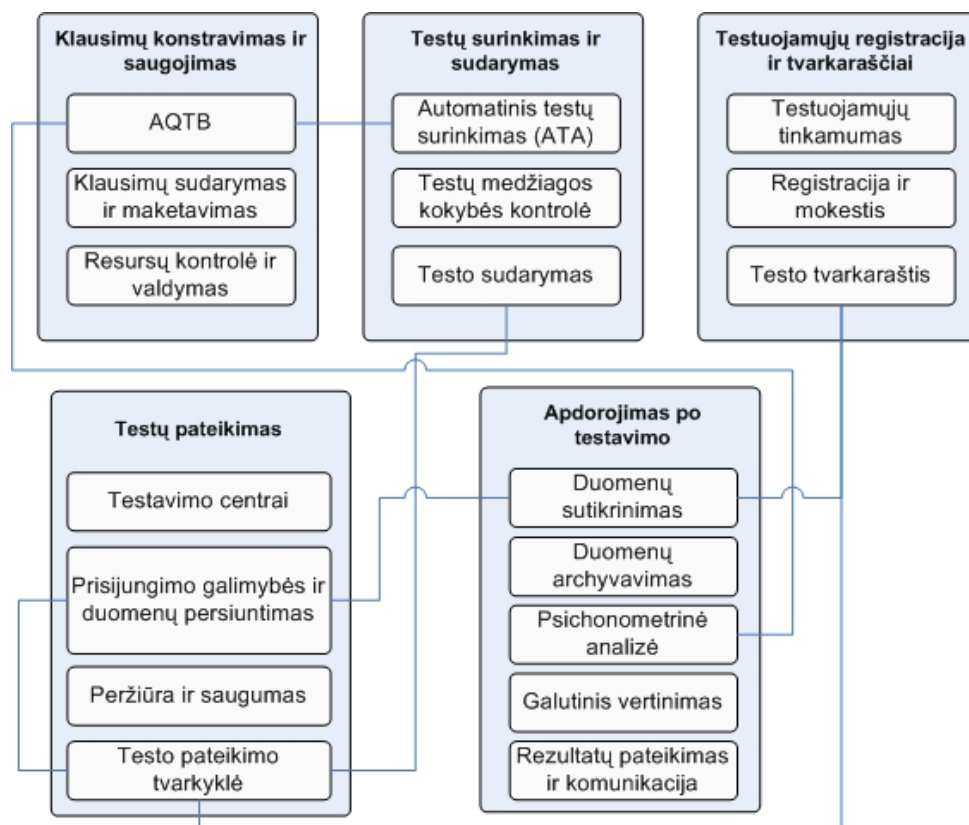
Klausimų konstravimas ir saugojimas

AQTB

Klausimų sudarymas ir maketavimas

Resursų kontrolė ir valdymas

Testų surinkimas ir sudarymas

Automatinis testų surinkimas (ATA)

Testų medžiagos kokybės kontrolė

Testo sudarymas

Testuojamųjų registracija ir tvarkaraščiai

Testuojamųjų tinkamumas

Registracija ir mokestis

Testo tvarkaraštis

Testų pateikimas

Testavimo centrai

Prisijungimo galimybės ir duomenų persiuntimas

Peržiūra ir saugumas

Testo pateikimo tvarkyklė

Apdorojimas po testavimo

Duomenų sutikrinimas

Duomenų archyvavimas

Psichonometrinė analizė

Galutinis vertinimas

Rezultatų pateikimas ir komunikacija